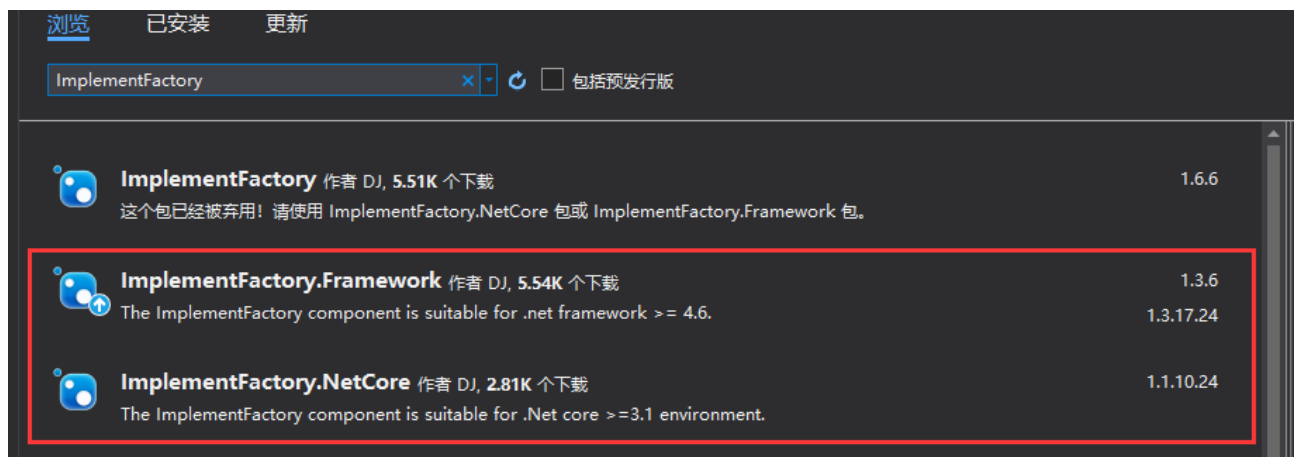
浏览 已安装 更新

ImplementFactory × 包括预发行版

ImplementFactory 作者 DJ, 5.51K 个下载
这个包已经被弃用！请使用 ImplementFactory.NetCore 包或 ImplementFactory.Framework 包。
1.6.6

ImplementFactory.Framework 作者 DJ, 5.54K 个下载
The ImplementFactory component is suitable for .net framework >= 4.6.
1.3.6
1.3.17.24

ImplementFactory.NetCore 作者 DJ, 2.81K 个下载
The ImplementFactory component is suitable for .Net core >=3.1 environment.
1.1.10.24